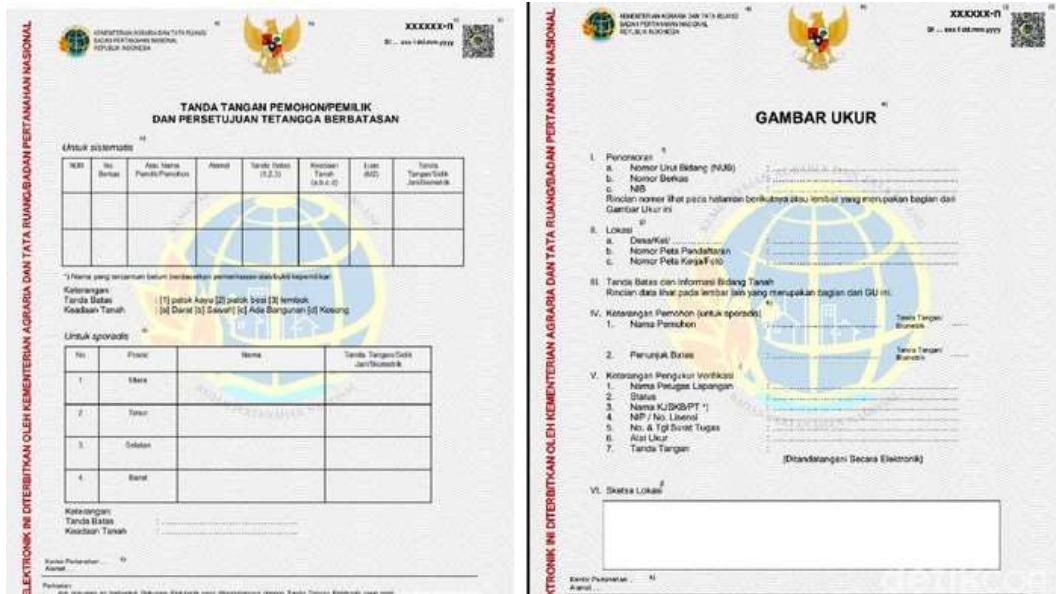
ELEKTRONIK INI DITERBITKAN OLEH KEMENTERIAN AGRARIA DAN TATA RUANG/BADAN PERTANAHAN NASIONAL

KEMENTERIAN AGRARIA DAN TATA RUANG
BADAN PERTANAHAN NASIONAL
REPUBLIK INDONESIA

XXXXXX-n
SI ... xxx-1 dd.mm.yyyy

TANDA TANGAN PEMOHON/PEMILIK
DAN PERSETUJUAN TETANGGA BERBATASAN

Untuk sistematis

| NUB | No. Berkas | Alat Nama Pemilik/Pemohon | Alamat | Tanda Batas (1,2,3) | Keadaan Tanah (a,b,c,d) | Luas (M2) | Tanda Tangan/Sidik Jari/Biometrik |
|---|---|---|---|---|---|---|---|
| | | | | | | | |
| | | | | | | | |

*) Nama yang tercantum belum berdasarkan pemeriksaan alas bukti kepemilikan

Keterangan:
Tanda Batas : [1] patok kayu [2] patok besi [3] tembok
Keadaan Tanah : [a] Darat [b] Sawah [c] Ada Bangunan [d] Kosong

Untuk sporadis

| No. | Posisi | Nama | Tanda Tangan/Sidik Jari/Biometrik |
|---|---|---|---|
| 1 | Utara | | |
| 2 | Timur | | |
| 3 | Selatan | | |
| 4 | Barat | | |

Keterangan:
Tanda Batas :
Keadaan Tanah :

Kantor Pertanahan ...
Alamat ...

Perhatian:
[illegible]

ELEKTRONIK INI DITERBITKAN OLEH KEMENTERIAN AGRARIA DAN TATA RUANG/BADAN PERTANAHAN NASIONAL

KEMENTERIAN AGRARIA DAN TATA RUANG
BADAN PERTANAHAN NASIONAL
REPUBLIK INDONESIA

XXXXXX-n
SI ... xxx-1 dd.mm.yyyy

GAMBAR UKUR

I. Penomoran
a. Nomor Urut Bidang (NUB) :
b. Nomor Berkas :
c. NIB :
Rincian nomor lihat pada halaman berikutnya atau lembar yang merupakan bagian dari Gambar Ukur ini

II. Lokasi
a. Desa/Kel :
b. Nomor Peta Pendaftaran :
c. Nomor Peta Kerja/Foto :

III. Tanda Batas dan Informasi Bidang Tanah
Rincian data lihat pada lembar lain yang merupakan bagian dari GU ini.

IV. Keterangan Pemohon (untuk sporadis)
1. Nama Pemohon : Tanda Tangan/Biometrik
2. Penunjuk Batas : Tanda Tangan/Biometrik

V. Keterangan Pengukur Verifikasi
1. Nama Petugas Lapangan :
2. Status :
3. Nama KJSKB/PT *) :
4. NIP / No. Lisensi :
5. No. & Tgl Surat Tugas :
6. Alat Ukur :
7. Tanda Tangan :
(Ditandatangani Secara Elektronik)

VI. Sketsa Lokasi

Kantor Pertanahan ...
Alamat ...

detikcom